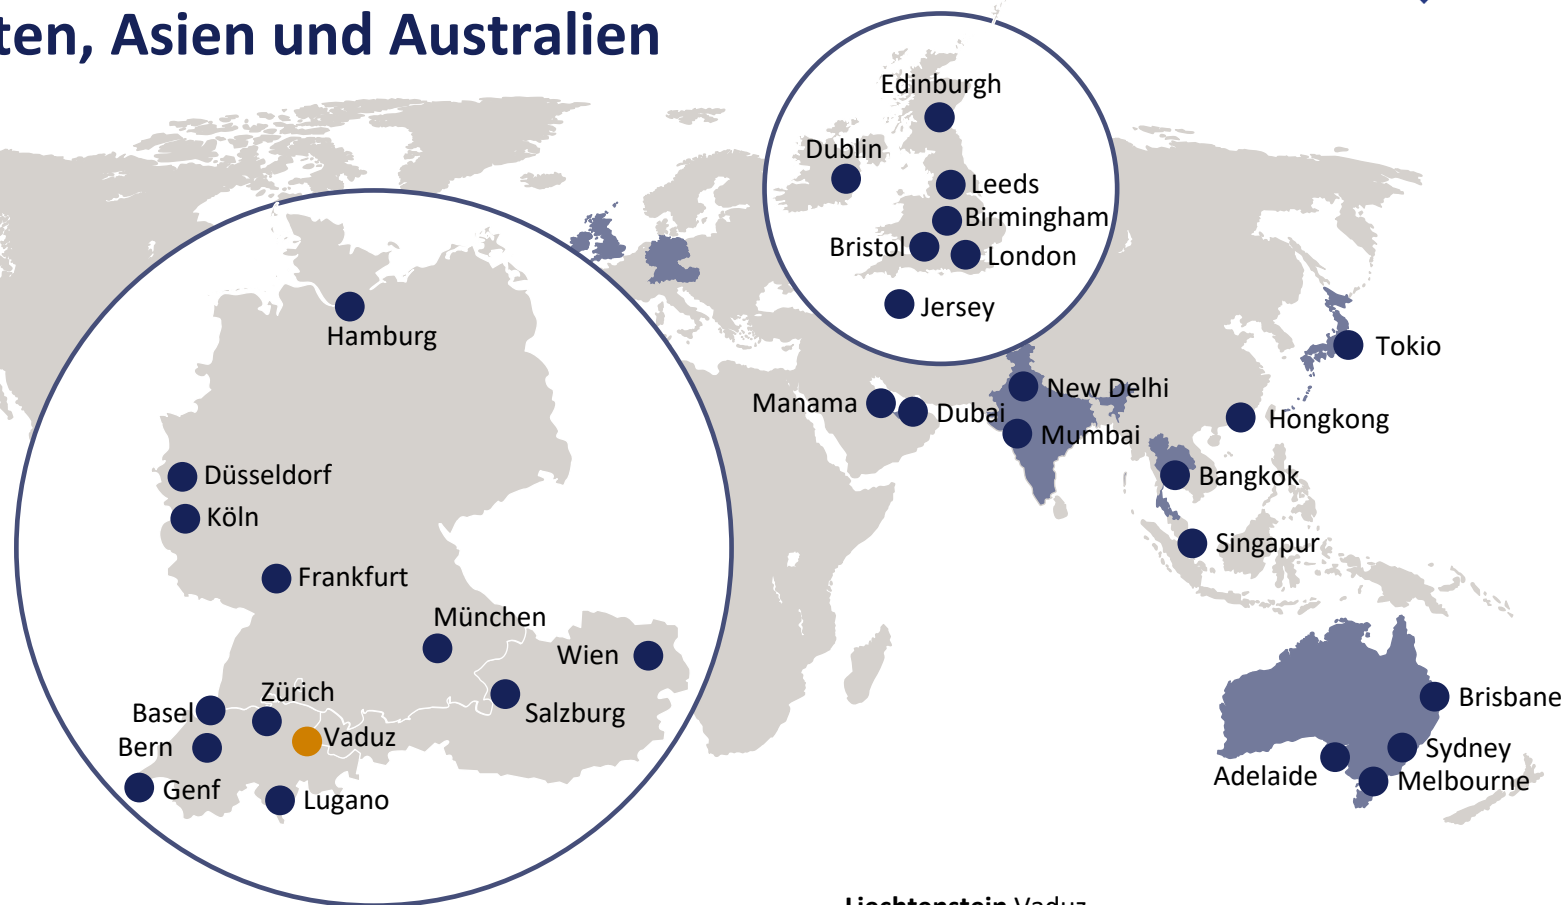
ten, Asien und Australien

Edinburgh
Dublin
Leeds
Birmingham
Bristol
London
Jersey

Hamburg
Düsseldorf
Köln
Frankfurt
München
Wien
Salzburg
Basel
Zürich
Vaduz
Bern
Genf
Lugano

Tokio
Manama
Dubai
New Delhi
Mumbai
Hongkong
Bangkok
Singapur
Brisbane
Sydney
Adelaide
Melbourne

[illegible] Vaduz